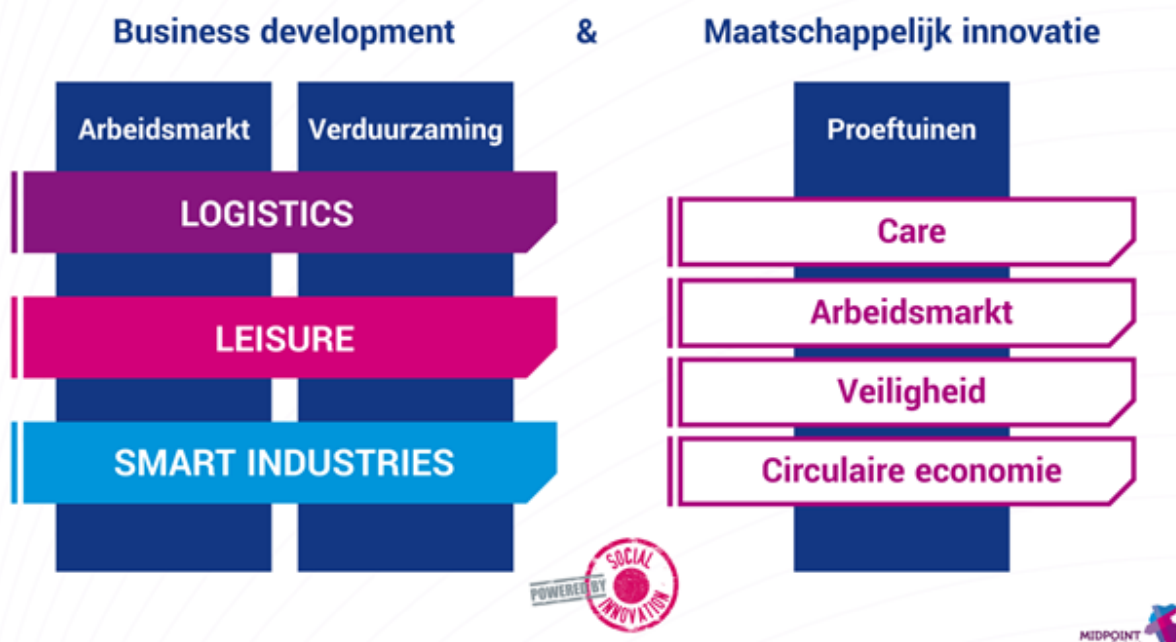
Business development & Maatschappelijk innovatie

Arbeidsmarkt

Verduurzaming

LOGISTICS

LEISURE

SMART INDUSTRIES

Proeftuinen

Care

Arbeidsmarkt

Veiligheid

Circulaire economie

POWERED BY SOCIAL INNOVATION

MIDPOINT